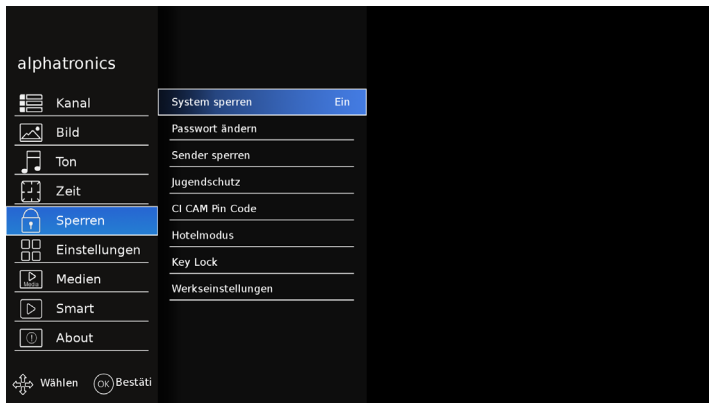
alphatronics

Kanal
Bild
Ton
Zeit
Sperren
Einstellungen
Media
Medien
Smart
About

Wählen OK Bestäti

System sperren Ein
Passwort ändern
Sender sperren
Jugendschutz
CI CAM Pin Code
Hotelmodus
Key Lock
Werkseinstellungen